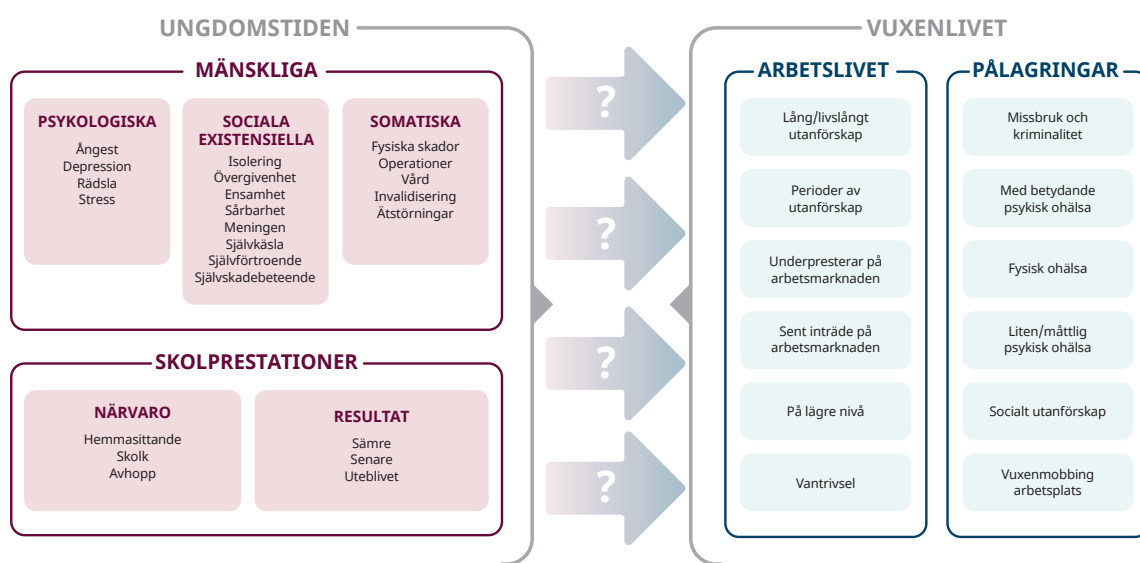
UNGDOMSTIDEN

MÄNSKLIGA

PSYKOLOGISKA
Ångest
Depression
Rädsla
Stress

SOCIALA EXISTENSIELLA
Isolering
Övergivenhet
Ensamhet
Sårbarhet
Meningen
Självkäsla
Självförtroende
Självskadebeteende

SOMATISKA
Fysiska skador
Operationer
Vård
Invalidisering
Ätstörningar

SKOLPRESTATIONER

NÄRVARO
Hemmasittande
Skolk
Avhopp

RESULTAT
Sämre
Senare
Uteblivet

?
?
?
?

VUXENLIVET

ARBETSLIVET
Lång/livslångt utanförskap
Perioder av utanförskap
Underpresterar på arbetsmarknaden
Sent inträde på arbetsmarknaden
På lägre nivå
Vantrivsel

PÅLAGRINGAR
Missbruk och kriminalitet
Med betydande psykisk ohälsa
Fysisk ohälsa
Liten/måttlig psykisk ohälsa
Socialt utanförskap
Vuxenmobbing arbetsplats